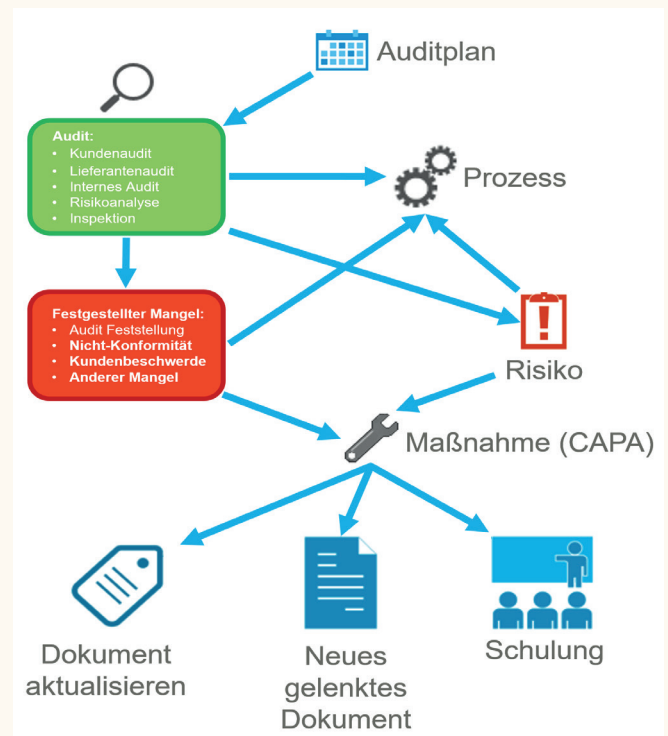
Auditplan

Audit:
• Kundenaudit
• Lieferantenaudit
• Internes Audit
• Risikoanalyse
• Inspektion

Prozess

Festgestellter Mangel:
• Audit Feststellung
• Nicht-Konformität
• Kundenbeschwerde
• Anderer Mangel

Risiko

Maßnahme (CAPA)

Dokument aktualisieren

Neues gelenktes Dokument

Schulung